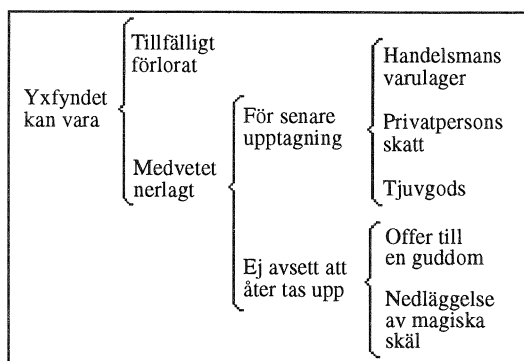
Yxfyndet kan vara

Tillfälligt förlorat

Medvetet nerlagt

För senare upptagning

Handelsmans varulager

Privatpersons skatt

Tjuvgods

Ej avsett att åter tas upp

Offer till en guddom

Nedläggelse av magiska skäl